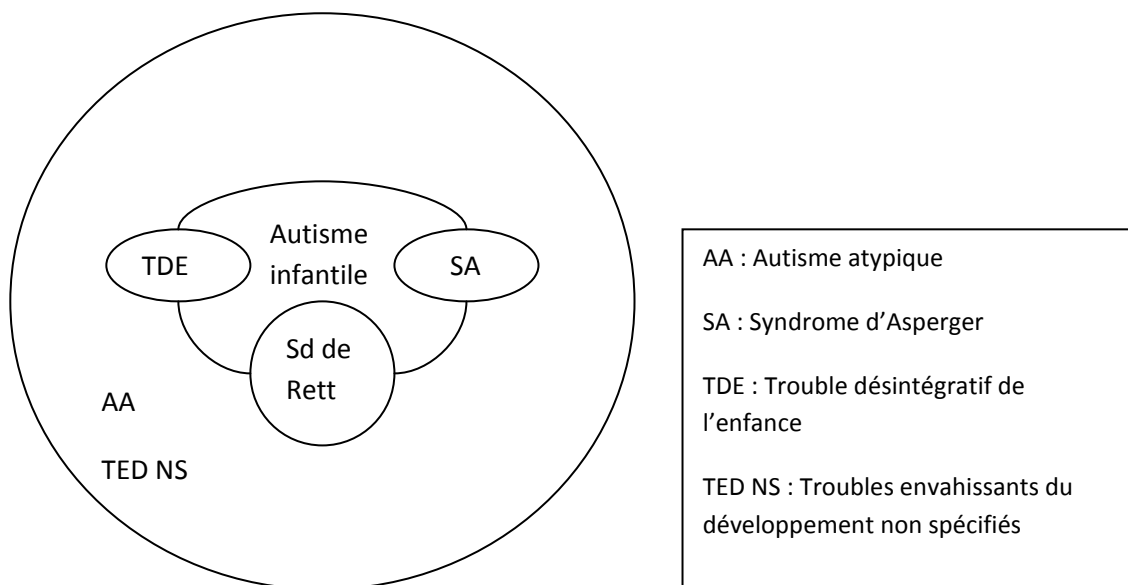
Autisme infantile

TDE

SA

Sd de Rett

AA

TED NS

AA : Autisme atypique

SA : Syndrome d'Asperger

TDE : Trouble désintégratif de l'enfance

TED NS : Troubles envahissants du développement non spécifiés